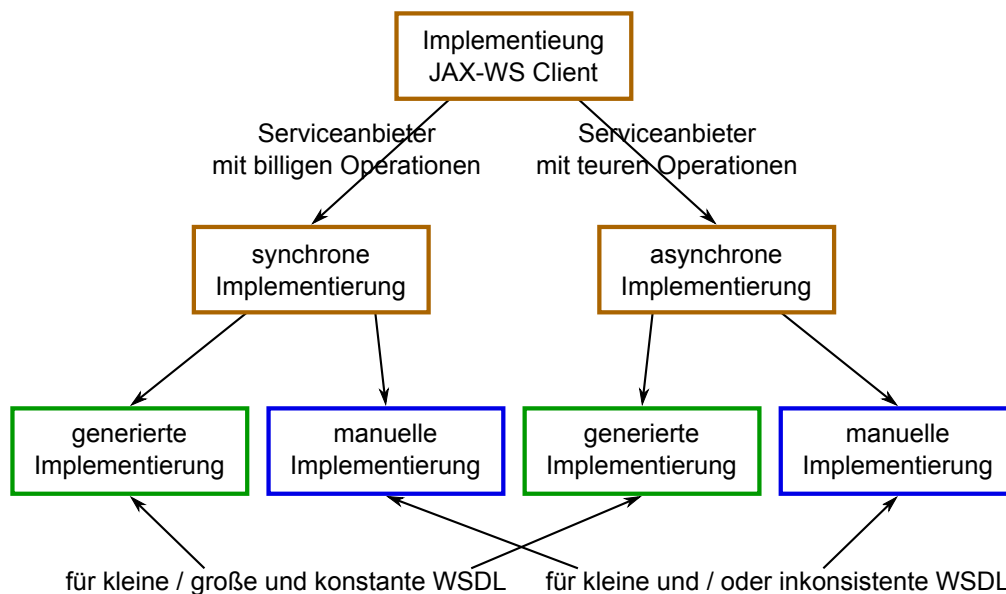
Implementieung
JAX-WS Client

Serviceanbieter
mit billigen Operationen

Serviceanbieter
mit teuren Operationen

synchrone
Implementierung

asynchrone
Implementierung

generierte
Implementierung

manuelle
Implementierung

generierte
Implementierung

manuelle
Implementierung

für kleine / große und konstante WSDL

für kleine und / oder inkonsistente WSDL